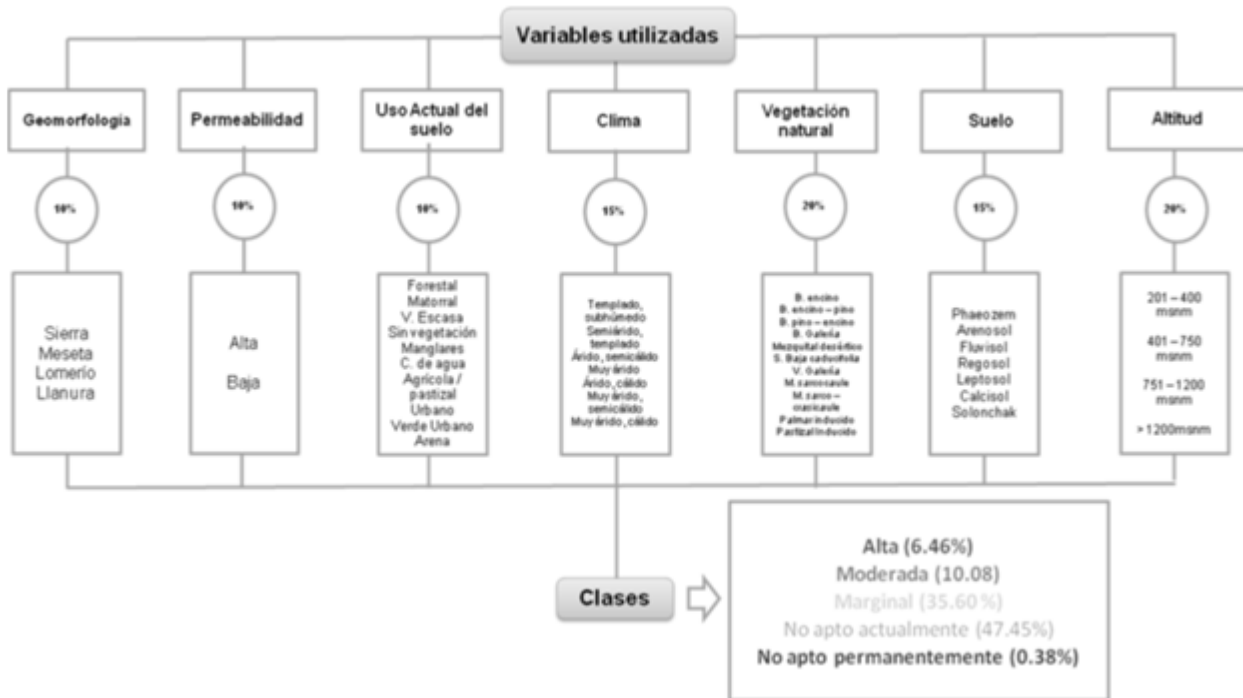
Variables utilizadas

Geomorfología

10%

Sierra
Meseta
Lomerío
Llanura

Permeabilidad

10%

Alta

Baja

Uso Actual del suelo

10%

Forestal
Matorral
V. Escasa
Sin vegetación
Manglares
C. de agua
Agrícola / pastizal
Urbano
Verde Urbano
Arena

Clima

15%

Templado, subhúmedo
Semiárido, templado
Árido, semicálido
Muy árido
Árido, cálido
Muy árido, semicálido
Muy árido, cálido

Vegetación natural

20%

B. encino
B. encino – pino
B. pino – encino
B. Galería
Mezquital desértico
S. Baja caducifolia
V. Galería
M. sarcocaule
M. sarco – crasicaule
Palmar inducido
Pastizal inducido

Suelo

15%

Phaeozem
Arenosol
Fluvisol
Regosol
Leptosol
Calcisol
Solonchak

Altitud

20%

201 – 400 msnm

401 – 750 msnm

751 – 1200 msnm

> 1200msnm

Clases

Alta (6.46%)
Moderada (10.08)
Marginal (35.60 %)
No apto actualmente (47.45%)
No apto permanentemente (0.38%)